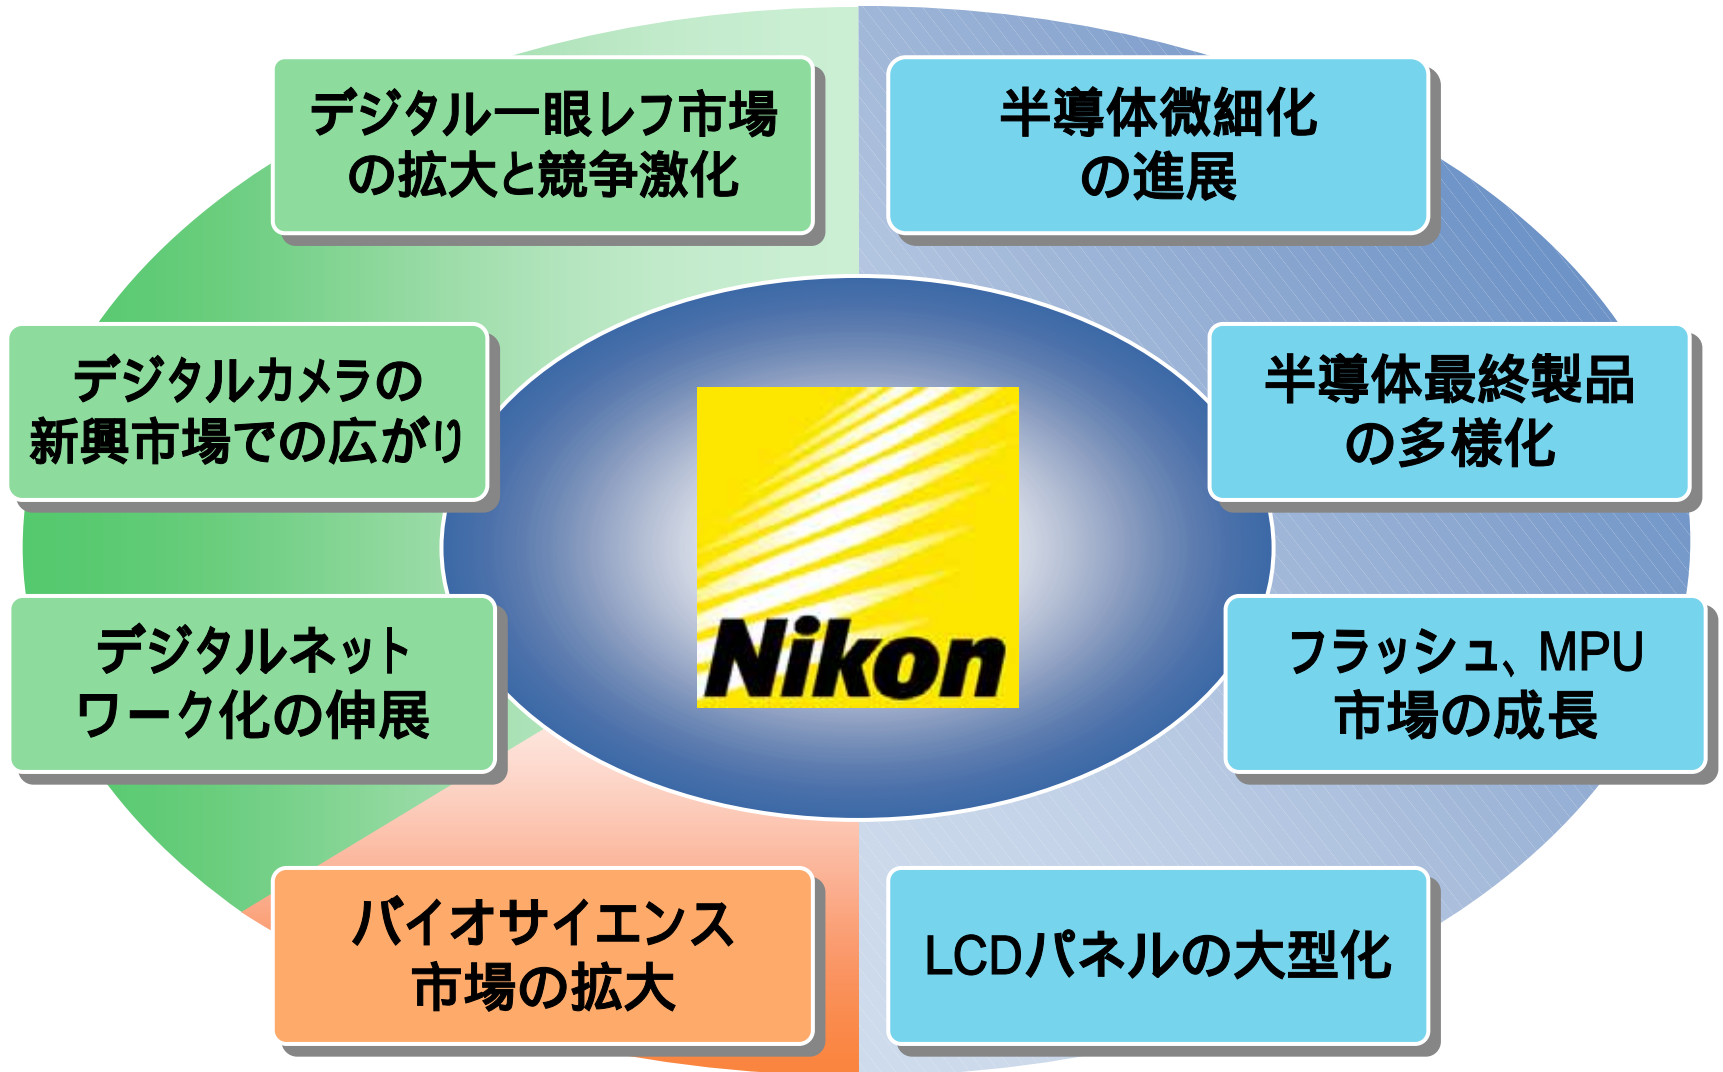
デジタル一眼レフ市場の拡大と競争激化

半導体微細化の進展

デジタルカメラの新興市場での広がり

半導体最終製品の多様化

Nikon

デジタルネットワーク化の伸展

フラッシュ、MPU市場の成長

バイオサイエンス市場の拡大

LCDパネルの大型化